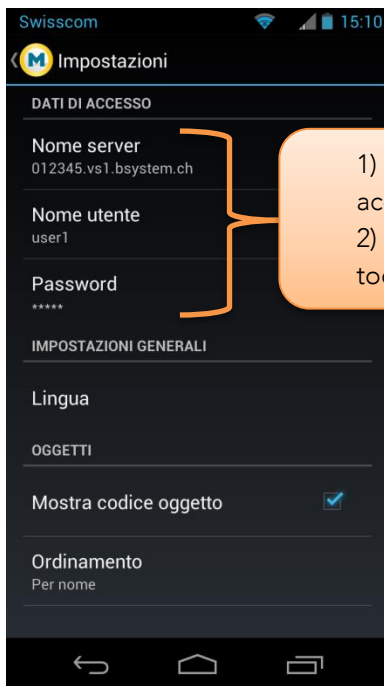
Swisscom 15:10

Impostazioni

DATI DI ACCESSO

Nome server
012345.vs1.bsystem.ch

Nome utente
user1

Password
*****

1) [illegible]
ac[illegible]
2) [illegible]
toc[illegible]

IMPOSTAZIONI GENERALI

Lingua

OGGETTI

Mostra codice oggetto

Ordinamento
Per nome